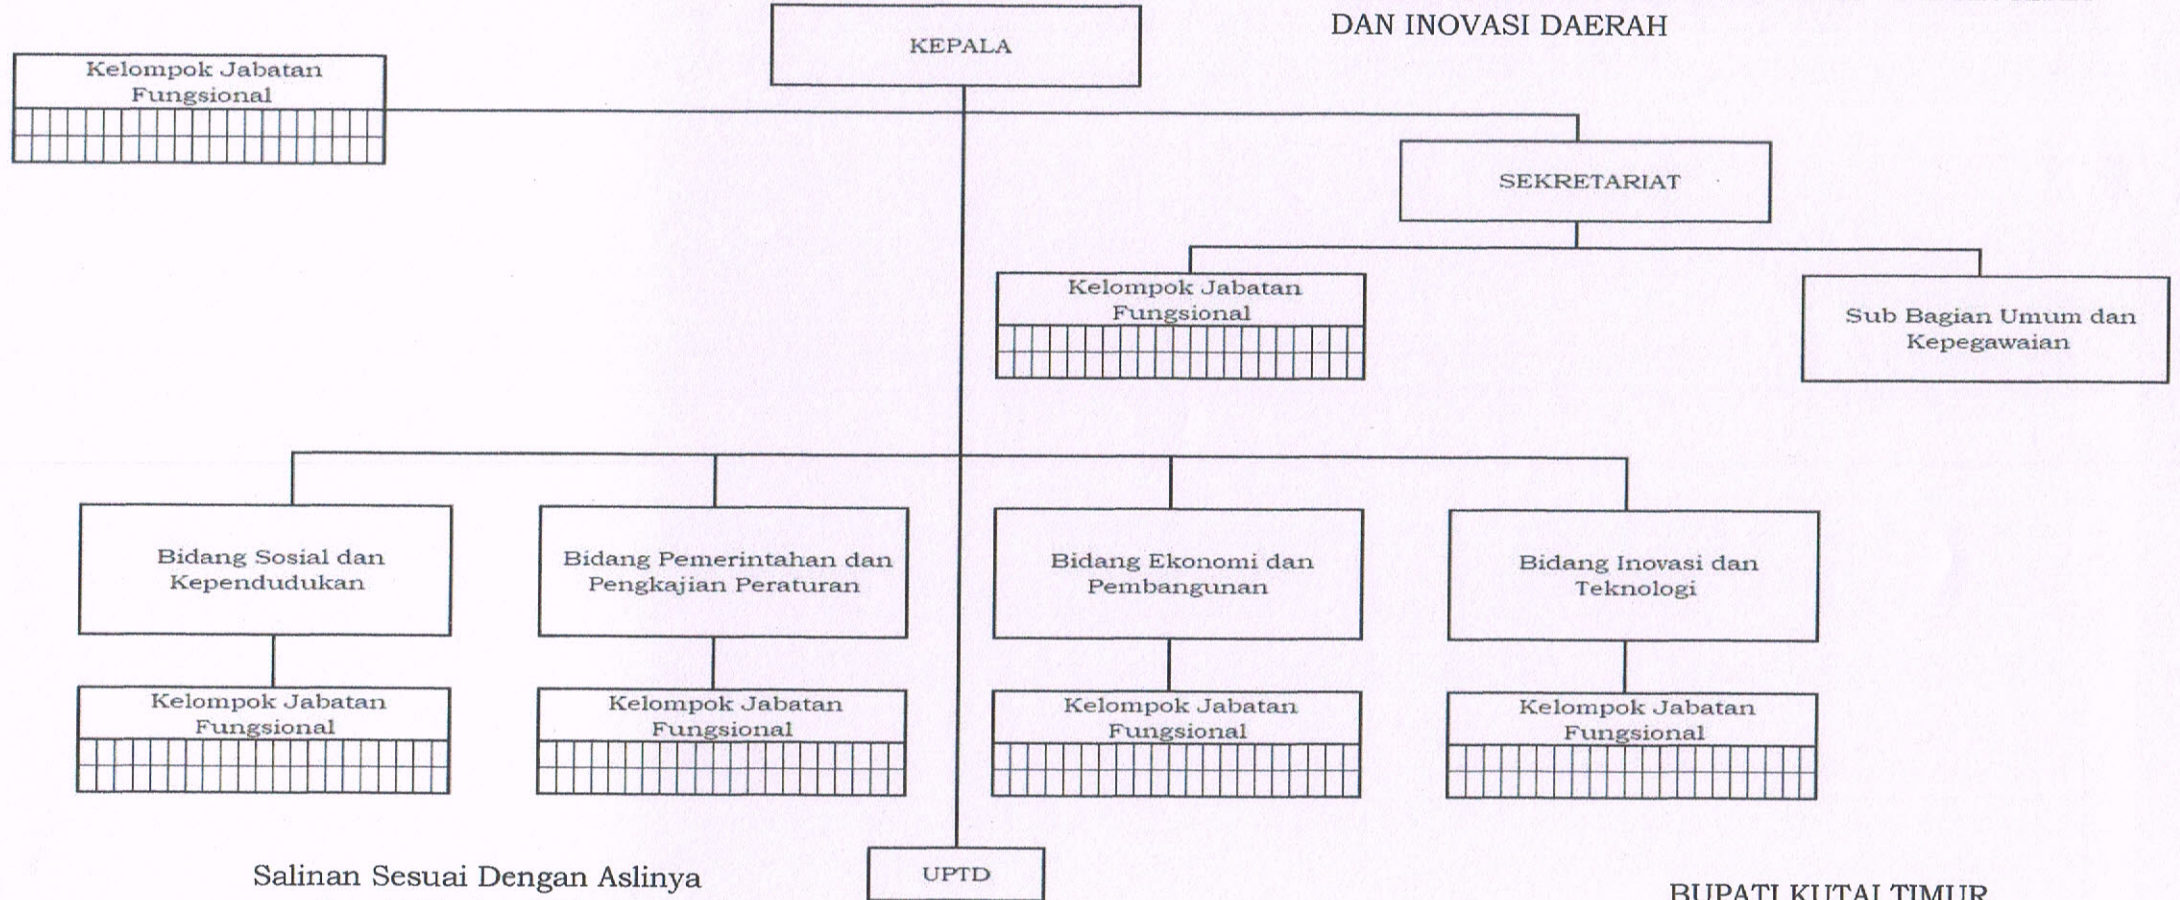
DAN INOVASI DAERAH

KEPALA

Kelompok Jabatan Fungsional

SEKRETARIAT

Kelompok Jabatan Fungsional

Sub Bagian Umum dan Kepegawaian

Bidang Sosial dan Kependudukan

Bidang Pemerintahan dan Pengkajian Peraturan

Bidang Ekonomi dan Pembangunan

Bidang Inovasi dan Teknologi

Kelompok Jabatan Fungsional

Kelompok Jabatan Fungsional

Kelompok Jabatan Fungsional

Kelompok Jabatan Fungsional

UPTD

Salinan Sesuai Dengan Aslinya

BUPATI KUTAI TIMUR